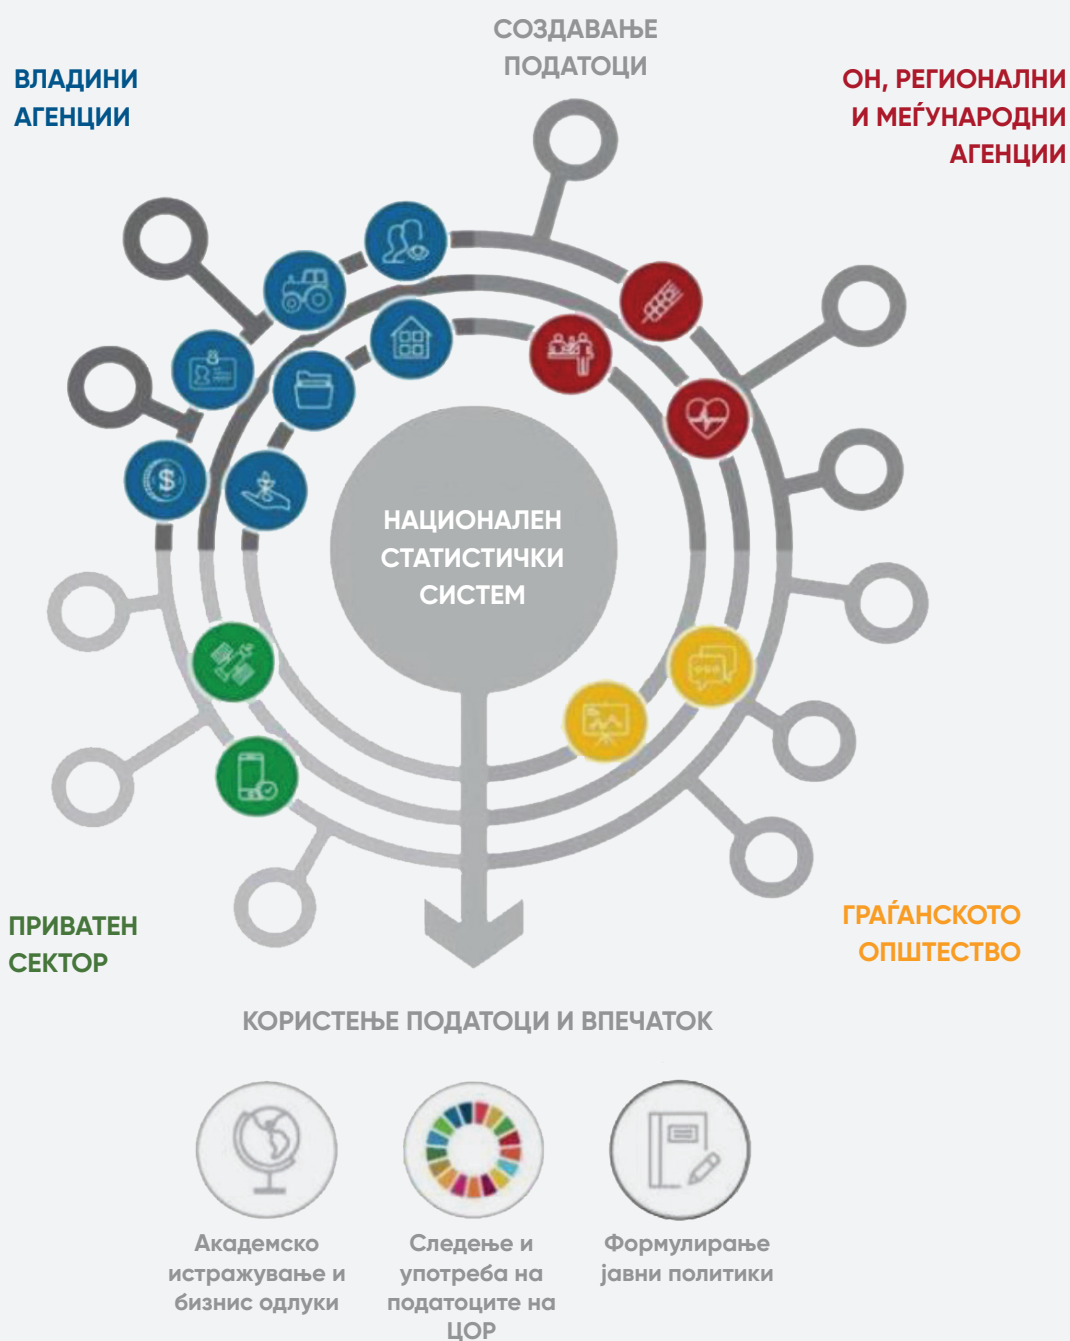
СОЗДАВАЊЕ ПОДАТОЦИ

ВЛАДИНИ АГЕНЦИИ

ОН, РЕГИОНАЛНИ И МЕЃУНАРОДНИ АГЕНЦИИ

НАЦИОНАЛЕН СТАТИСТИЧКИ СИСТЕМ

ПРИВАТЕН СЕКТОР

ГРАЃАНСКОТО ОПШТЕСТВО

КОРИСТЕЊЕ ПОДАТОЦИ И ВПЕЧАТОК

Академско истражување и бизнис одлуки

Следење и употреба на податоците на ЦОР

Формулирање јавни политики